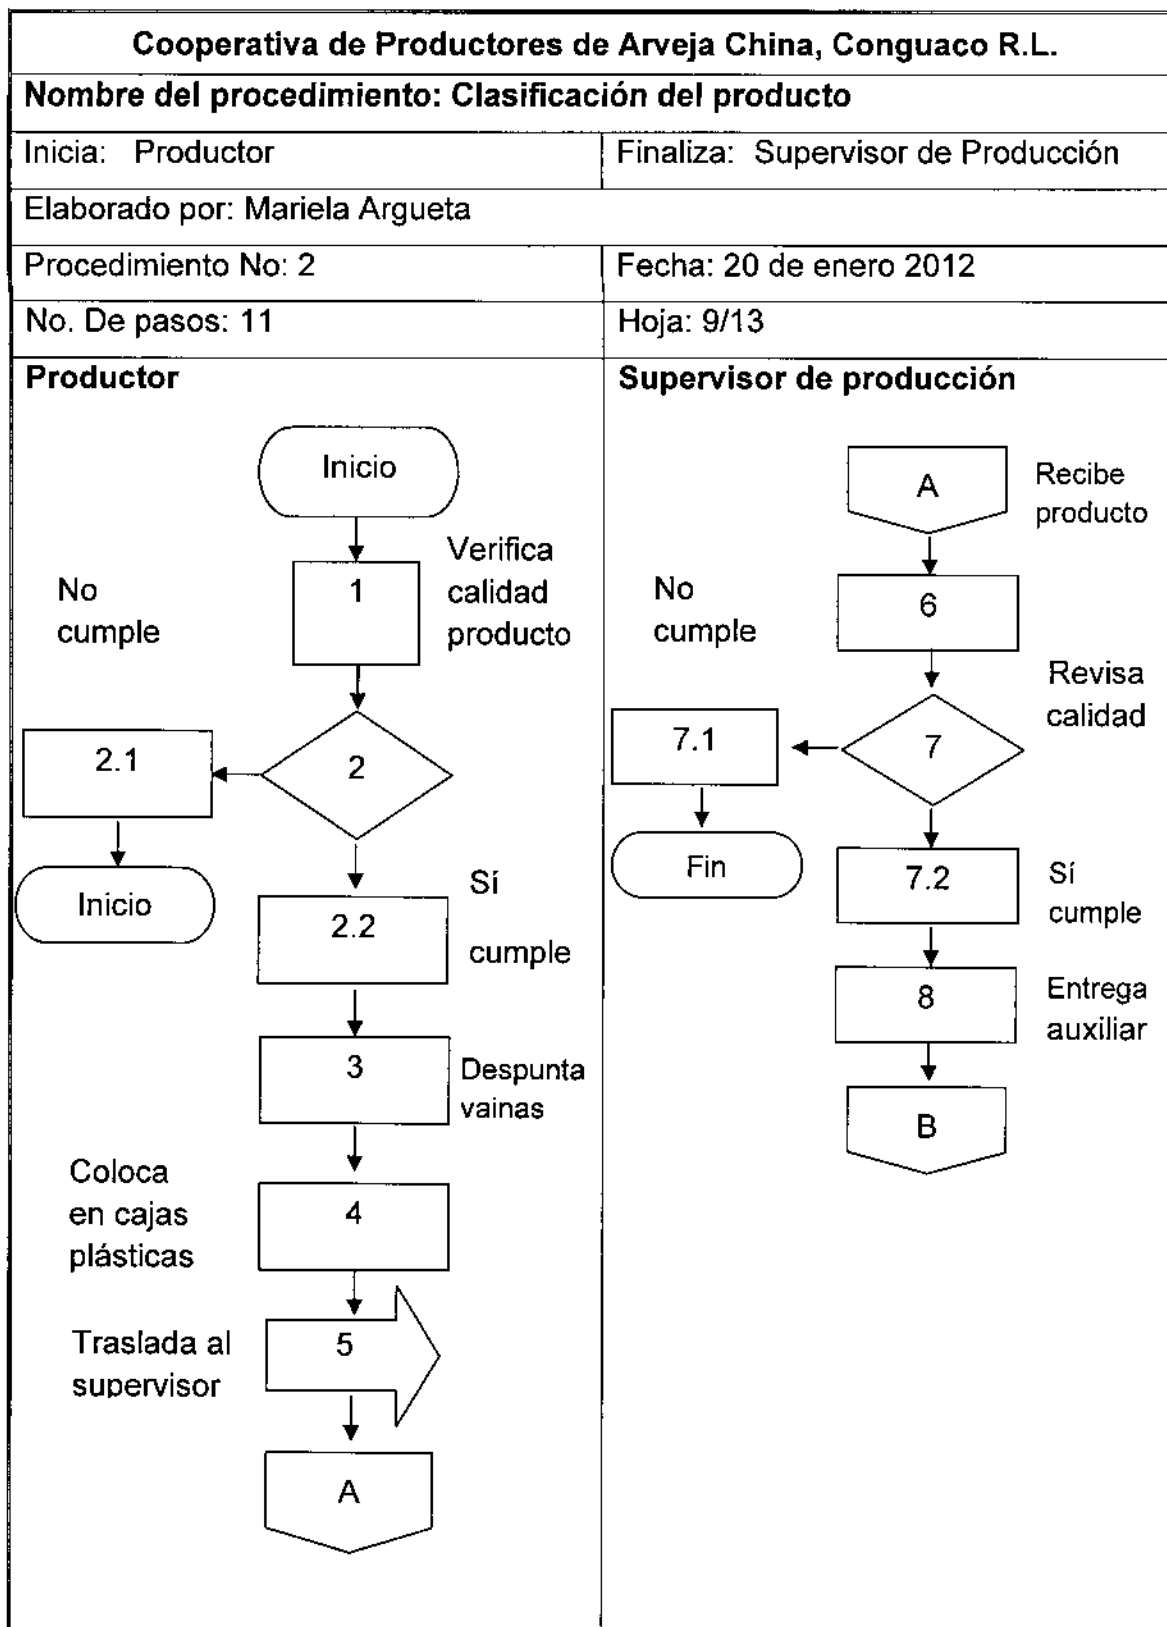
Cooperativa de Productores de Arveja China, Conguaco R.L.

Nombre del procedimiento: Clasificación del producto

| Inicia: Productor | Finaliza: Supervisor de Producción |
|---|---|
| Elaborado por: Mariela Argueta | |
| Procedimiento No: 2 | Fecha: 20 de enero 2012 |
| No. De pasos: 11 | Hoja: 9/13 |

Productor

Inicio

Verifica calidad producto

No cumple

1

2.1

2

Inicio

Sí cumple

2.2

3

Despunta vainas

Coloca en cajas plásticas

4

Traslada al supervisor

5

A

Supervisor de producción

A

Recibe producto

No cumple

6

Revisa calidad

7.1

7

Fin

7.2

Sí cumple

8

Entrega auxiliar

B